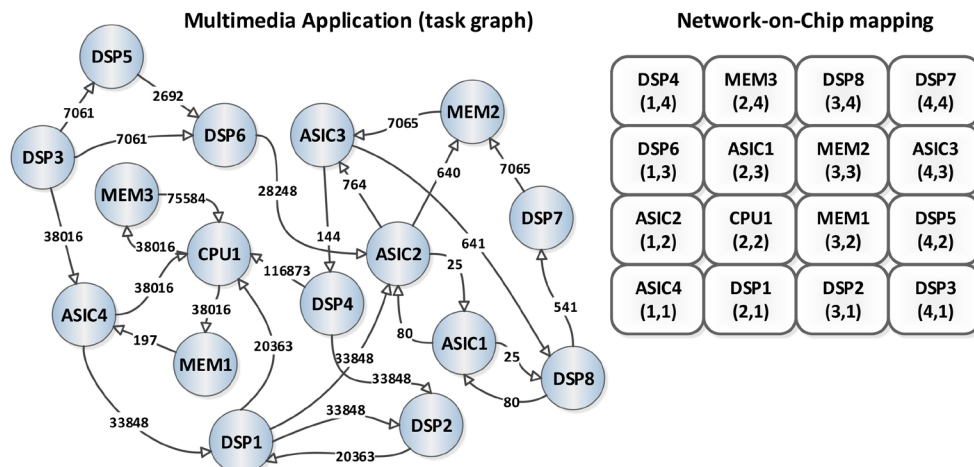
Multimedia Application (task graph)

Network-on-Chip mapping

DSP5
7061
2692
DSP3
7061
DSP6
ASIC3
7065
MEM2
MEM3
75584
28248
764
640
7065
DSP7
38016
38016
CPU1
144
ASIC2
641
116873
25
38016
38016
DSP4
ASIC4
541
80
ASIC1
197
MEM1
20363
33848
25
DSP8
33848
80
33848
33848
DSP2
DSP1
20363

| DSP4 (1,4) | MEM3 (2,4) | DSP8 (3,4) | DSP7 (4,4) |
|---|---|---|---|
| DSP6 (1,3) | ASIC1 (2,3) | MEM2 (3,3) | ASIC3 (4,3) |
| ASIC2 (1,2) | CPU1 (2,2) | MEM1 (3,2) | DSP5 (4,2) |
| ASIC4 (1,1) | DSP1 (2,1) | DSP2 (3,1) | DSP3 (4,1) |